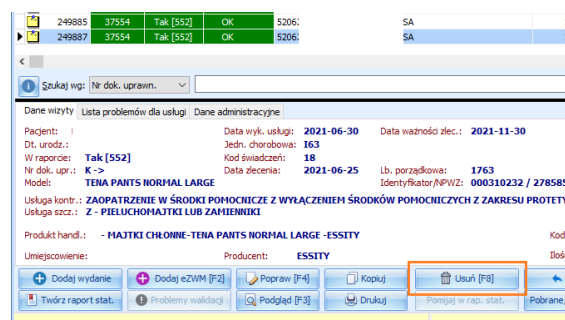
| | 249885 | 37554 | Tak [552] | OK | 52062 | SA |
|---|---|---|---|---|---|---|
| ▶ | 249887 | 37554 | Tak [552] | OK | 52062 | SA |

Szukaj wg: Nr dok. uprawn.

Dane wizyty | Lista problemów dla usługi | Dane administracyjne

Pacjent: | Data wyk. usługi: 2021-06-30 | Data ważności zlec.: 2021-11-30
Dt. urodz.: | Jedn. chorobowa: I63
W raporcie: Tak [552] | Kod świadczeń: 18
Nr dok. upr.: K -> | Data zlecenia: 2021-06-25 | Lb. porządkowa: 1763
Model: TENA PANTS NORMAL LARGE | Identyfikator/NPWZ: 000310232 / 278585

Usługa kontr.: ZAOPATRZENIE W ŚRODKI POMOCNICZE Z WYŁĄCZENIEM ŚRODKÓW POMOCNICZYCH Z ZAKRESU PROTETY
Usługa szcz.: Z - PIELUCHOMAJTKI LUB ZAMIENNIKI

Kod

Produkt handl.: - MAJTKI CHŁONNE-TENA PANTS NORMAL LARGE -ESSITY

Umiejscowienie: | Producent: ESSITY | Iloś

Dodaj wydanie | Dodaj eZWM [F2] | Popraw [F4] | Kopiuj | Usuń [F8]
Twórz raport stat. | Problemy walidacji | Podgląd [F3] | Drukuj | Pomijaj w rap. stat. | Pobrane,